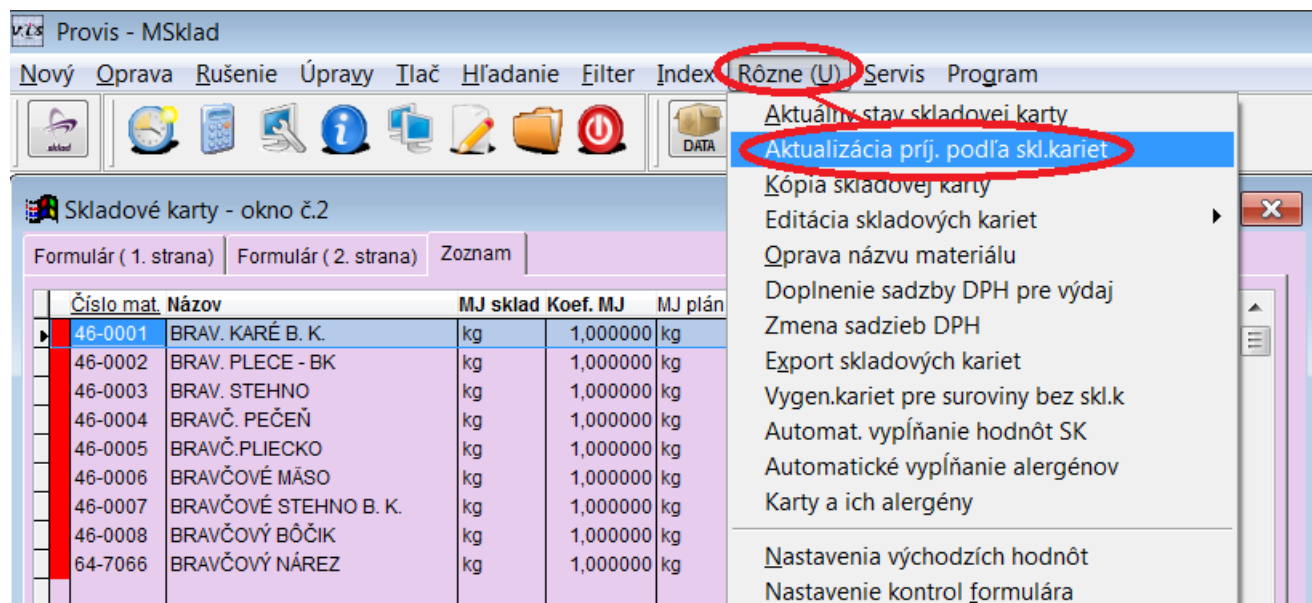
Provis - MSklad

Nový Oprava Rušenie Úpravy Tlač Hľadanie Filter Index Rôzne (U) Servis Program

sklad

DATA

Skladové karty - okno č.2

Formulár ( 1. strana) Formulár ( 2. strana) Zoznam

| Číslo mat. | Názov | MJ sklad | Koef. MJ | MJ plán |
|---|---|---|---|---|
| 46-0001 | BRAV. KARÉ B. K. | kg | 1,000000 | kg |
| 46-0002 | BRAV. PLECE - BK | kg | 1,000000 | kg |
| 46-0003 | BRAV. STEHNO | kg | 1,000000 | kg |
| 46-0004 | BRAVČ. PEČEŇ | kg | 1,000000 | kg |
| 46-0005 | BRAVČ.PLIECKO | kg | 1,000000 | kg |
| 46-0006 | BRAVČOVÉ MÄSO | kg | 1,000000 | kg |
| 46-0007 | BRAVČOVÉ STEHNO B. K. | kg | 1,000000 | kg |
| 46-0008 | BRAVČOVÝ BÔČIK | kg | 1,000000 | kg |
| 64-7066 | BRAVČOVÝ NÁREZ | kg | 1,000000 | kg |

Aktuálny stav skladovej karty
Aktualizácia príj. podľa skl.kariet
Kópia skladovej karty
Editácia skladových kariet
Oprava názvu materiálu
Doplnenie sadzby DPH pre výdaj
Zmena sadzieb DPH
Export skladových kariet
Vygen.kariet pre suroviny bez skl.k
Automat. vypĺňanie hodnôt SK
Automatické vypĺňanie alergénov
Karty a ich alergény
Nastavenia východzích hodnôt
Nastavenie kontrol formulára